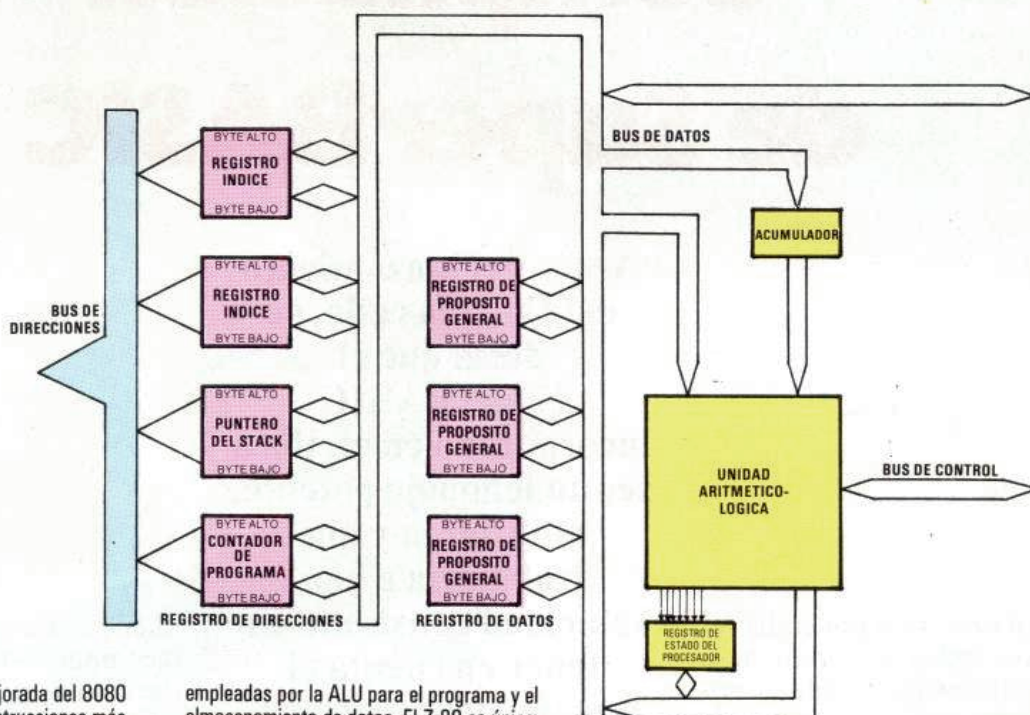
BUS DE DATOS

BYTE ALTO
REGISTRO INDICE
BYTE BAJO

BYTE ALTO
REGISTRO INDICE
BYTE BAJO

BYTE ALTO
PUNTERO DEL STACK
BYTE BAJO

BYTE ALTO
CONTADOR DE PROGRAMA
BYTE BAJO

BUS DE DIRECCIONES

BYTE ALTO
REGISTRO DE PROPOSITO GENERAL
BYTE BAJO

BYTE ALTO
REGISTRO DE PROPOSITO GENERAL
BYTE BAJO

BYTE ALTO
REGISTRO DE PROPOSITO GENERAL
BYTE BAJO

ACUMULADOR

UNIDAD ARITMETICO-LOGICA

BUS DE CONTROL

REGISTRO DE DIRECCIONES

REGISTRO DE DATOS

REGISTRO DE ESTADO DEL PROCESADOR

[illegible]jorada del 8080 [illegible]trucciones más

empleadas por la ALU para el programa y el almacenamiento de datos. El Z 80 es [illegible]